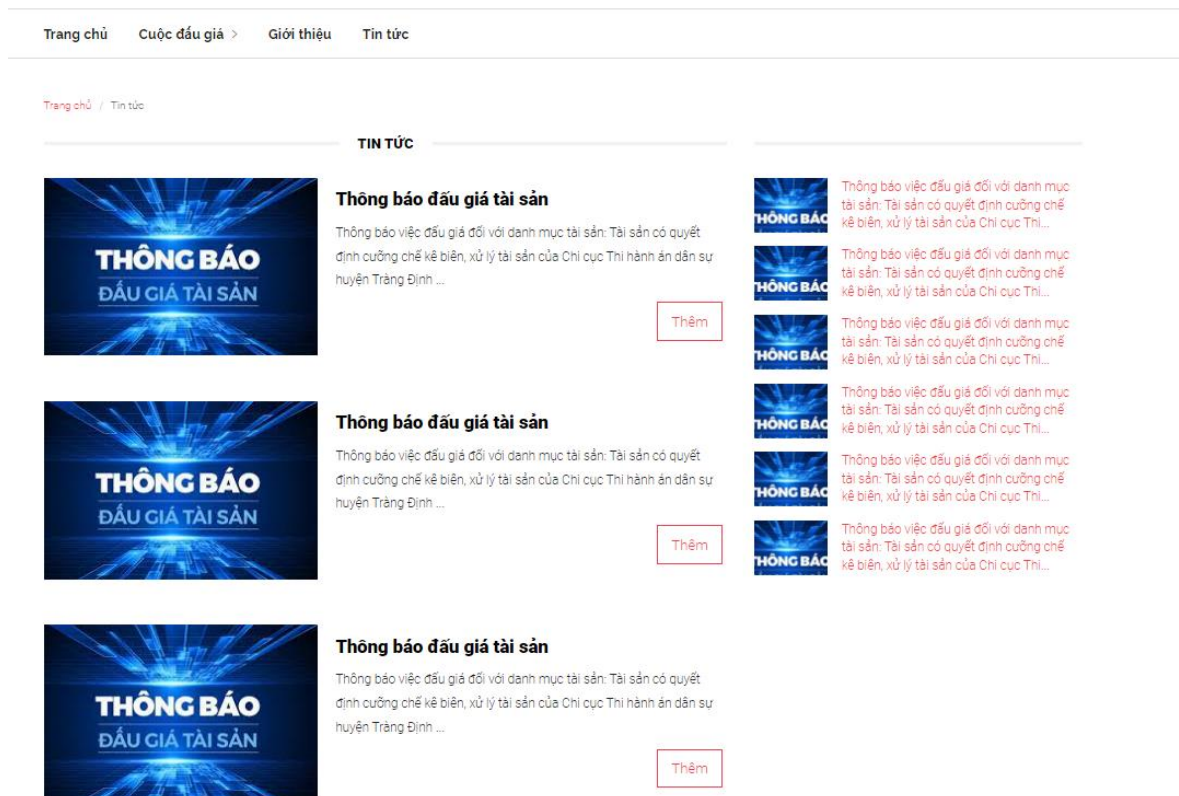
Trang chủ Cuộc đấu giá > Giới thiệu Tin tức

Trang chủ / Tin tức

TIN TỨC

THÔNG BÁO
ĐẤU GIÁ TÀI SẢN

Thông báo đấu giá tài sản

Thông báo việc đấu giá đối với danh mục tài sản: Tài sản có quyết định cưỡng chế kê biên, xử lý tài sản của Chi cục Thi hành án dân sự huyện Tràng Định ...

Thêm

THÔNG BÁO
ĐẤU GIÁ TÀI SẢN

Thông báo đấu giá tài sản

Thông báo việc đấu giá đối với danh mục tài sản: Tài sản có quyết định cưỡng chế kê biên, xử lý tài sản của Chi cục Thi hành án dân sự huyện Tràng Định ...

Thêm

THÔNG BÁO
ĐẤU GIÁ TÀI SẢN

Thông báo đấu giá tài sản

Thông báo việc đấu giá đối với danh mục tài sản: Tài sản có quyết định cưỡng chế kê biên, xử lý tài sản của Chi cục Thi hành án dân sự huyện Tràng Định ...

Thêm

HÔNG BÁC
Thông báo việc đấu giá đối với danh mục tài sản: Tài sản có quyết định cưỡng chế kê biên, xử lý tài sản của Chi cục Thi...

HÔNG BÁC
Thông báo việc đấu giá đối với danh mục tài sản: Tài sản có quyết định cưỡng chế kê biên, xử lý tài sản của Chi cục Thi...

HÔNG BÁC
Thông báo việc đấu giá đối với danh mục tài sản: Tài sản có quyết định cưỡng chế kê biên, xử lý tài sản của Chi cục Thi...

HÔNG BÁC
Thông báo việc đấu giá đối với danh mục tài sản: Tài sản có quyết định cưỡng chế kê biên, xử lý tài sản của Chi cục Thi...

HÔNG BÁC
Thông báo việc đấu giá đối với danh mục tài sản: Tài sản có quyết định cưỡng chế kê biên, xử lý tài sản của Chi cục Thi...

HÔNG BÁC
Thông báo việc đấu giá đối với danh mục tài sản: Tài sản có quyết định cưỡng chế kê biên, xử lý tài sản của Chi cục Thi...